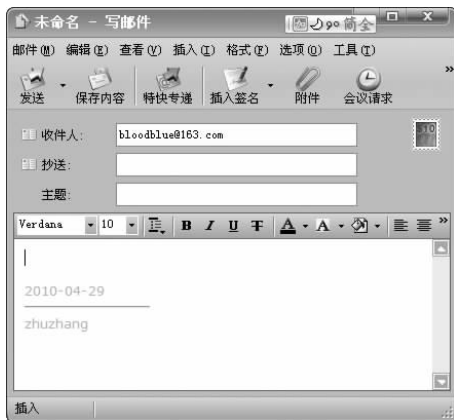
未命名 - 写邮件

简全

邮件(M) 编辑(E) 查看(V) 插入(I) 格式(F) 选项(O) 工具(T)

发送 保存内容 特快专递 插入签名 附件 会议请求

收件人: bloodblue@163.com

抄送:

主题:

Verdana 10 B I U T A A

2010-04-29

zhuzhang

插入